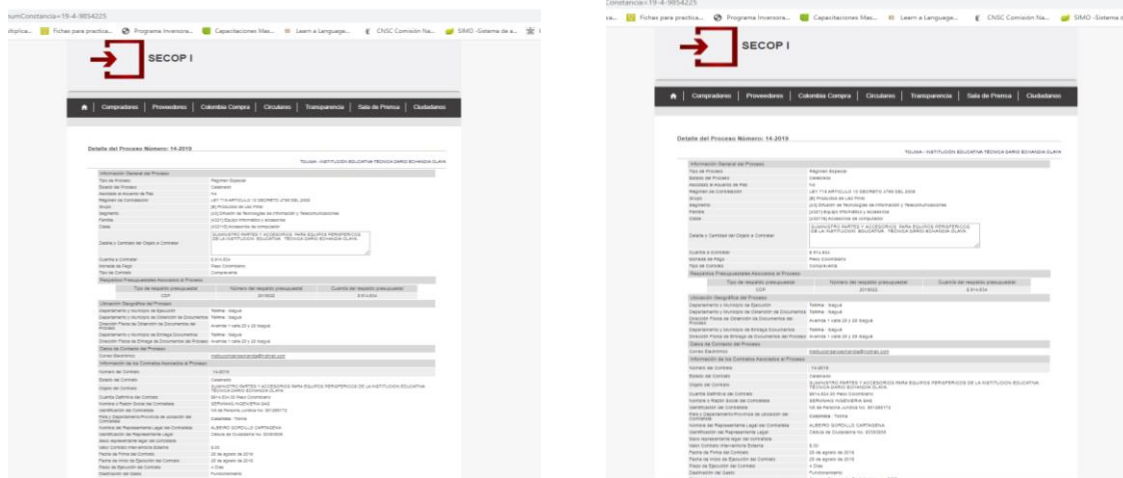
sumConstancia=19-4-9854225

itplica... Fichas para practica... Programa Inversora... Capacitaciones Mas... Learn a Language... CNSC Comisión Na... SIMO -Sistema de a...

SECOP I

Compradores | Proveedores | Colombia Compra | Circulares | Transparencia | Sala de Prensa | Ciudadanos

Detalle del Proceso Número: 14-2019

TOLIMA - INSTITUCION EDUCATIVA TECNICA DARIO ECHANDIA OLAYA

Información General del Proceso
Tipo de Proceso: Régimen Especial
Estado del Proceso: Celebrado
Régimen de Contratación: LEY 715 ARTICULO 13 DECRETO 4791 DEL 2008
Detalle y Cantidad del Objeto a Contratar: SUMINISTRO PARTES Y ACCESORIOS PARA EQUIPOS PERIFERICOS DE LA INSTITUCION EDUCATIVA TECNICA DARIO ECHANDIA OLAYA
Moneda de Pago: Peso Colombiano
Tipo de Contrato: Compraventa

Ubicación Geográfica del Proceso
Departamento y Municipio de Ejecución: Tolima : Ibagué

Información de los Contratos Asociados al Proceso
Número del Contrato: 14-2019
Estado del Contrato: Celebrado
Objeto del Contrato: SUMINISTRO PARTES Y ACCESORIOS PARA EQUIPOS PERIFERICOS DE LA INSTITUCION EDUCATIVA TECNICA DARIO ECHANDIA OLAYA
Nombre del Representante Legal del Contratista: ALBEIRO GORDILLO CARTAGENA
Fecha de Firma del Contrato: 20 de agosto de 2019
Fecha de Inicio de Ejecución del Contrato: 20 de agosto de 2019
Plazo de Ejecución del Contrato: 4 Días
Destinación del Gasto: Funcionamiento

Constancia=19-4-9854225

SECOP I

Compradores | Proveedores | Colombia Compra | Circulares | Transparencia | Sala de Prensa | Ciudadanos

Detalle del Proceso Número: 14-2019

TOLIMA - INSTITUCION EDUCATIVA TECNICA DARIO ECHANDIA OLAYA

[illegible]